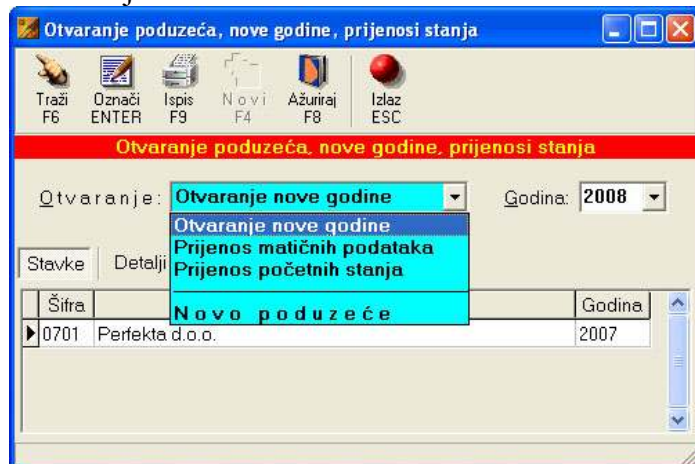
Otvaranje poduzeća, nove godine, prijenosi stanja

Traži F6
Označi ENTER
Ispis F9
Novi F4
Ažuriraj F8
Izlaz ESC

Otvaranje poduzeća, nove godine, prijenosi stanja

Otvaranje: Otvaranje nove godine
Godina: 2008

Otvaranje nove godine
Prijenos matičnih podataka
Prijenos početnih stanja
Novo poduzeće

Stavke
Detalji

| Šifra | | Godina |
|---|---|---|
| 0701 | Perfekta d.o.o. | 2007 |